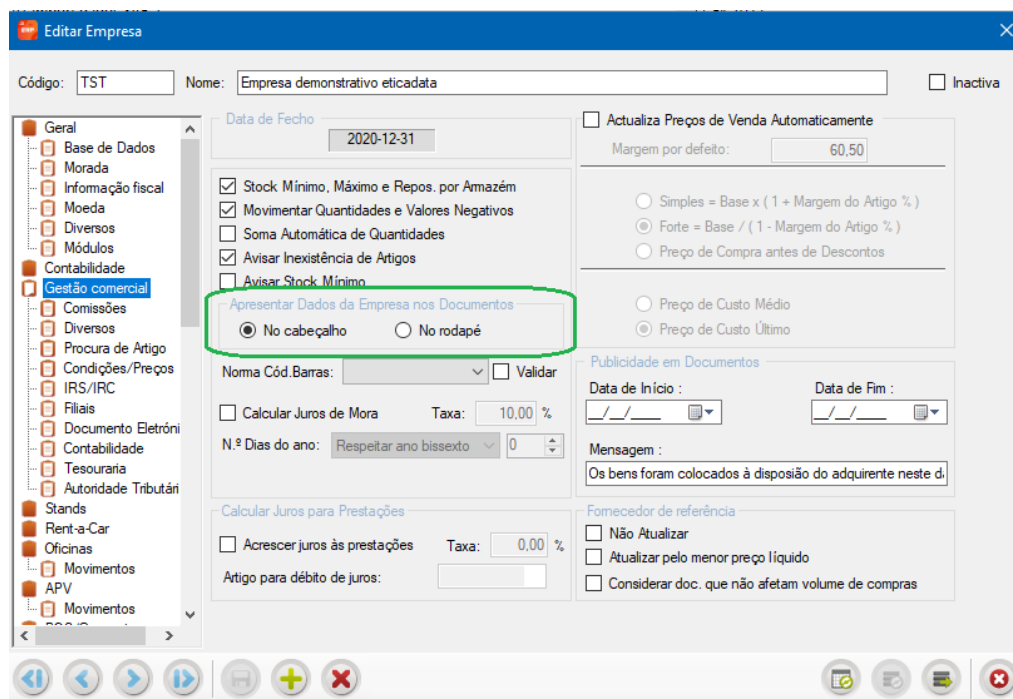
Editar Empresa

Código: TST Nome: Empresa demonstrativo eticadata Inactiva

Geral
Base de Dados
Morada
Informação fiscal
Moeda
Diversos
Módulos
Contabilidade
Gestão comercial
Comissões
Diversos
Procura de Artigo
Condições/Preços
IRS/IRC
Filiais
Documento Eletróni
Contabilidade
Tesouraria
Autoridade Tributári
Stands
Rent-a-Car
Oficinas
Movimentos
APV
Movimentos

Data de Fecho
2020-12-31

Stock Mínimo, Máximo e Repos. por Armazém
Movimentar Quantidades e Valores Negativos
Soma Automática de Quantidades
Avisar Inexistência de Artigos
Avisar Stock Mínimo

Apresentar Dados da Empresa nos Documentos
No cabeçalho
No rodapé

Norma Cód.Barras: Validar

Calcular Juros de Mora Taxa: 10,00 %
N.º Dias do ano: Respeitar ano bissexto 0

Calcular Juros para Prestações
Acrescer juros às prestações Taxa: 0,00 %
Artigo para débito de juros:

Actualiza Preços de Venda Automaticamente
Margem por defeito: 60,50

Simples = Base x ( 1 + Margem do Artigo % )
Forte = Base / ( 1 - Margem do Artigo % )
Preço de Compra antes de Descontos

Preço de Custo Médio
Preço de Custo Último

Publicidade em Documentos
Data de Início : Data de Fim :
__/__/____ __/__/____
Mensagem :
Os bens foram colocados à disposião do adquirente neste da

Fornecedor de referência
Não Atualizar
Atualizar pelo menor preço líquido
Considerar doc. que não afetam volume de compras